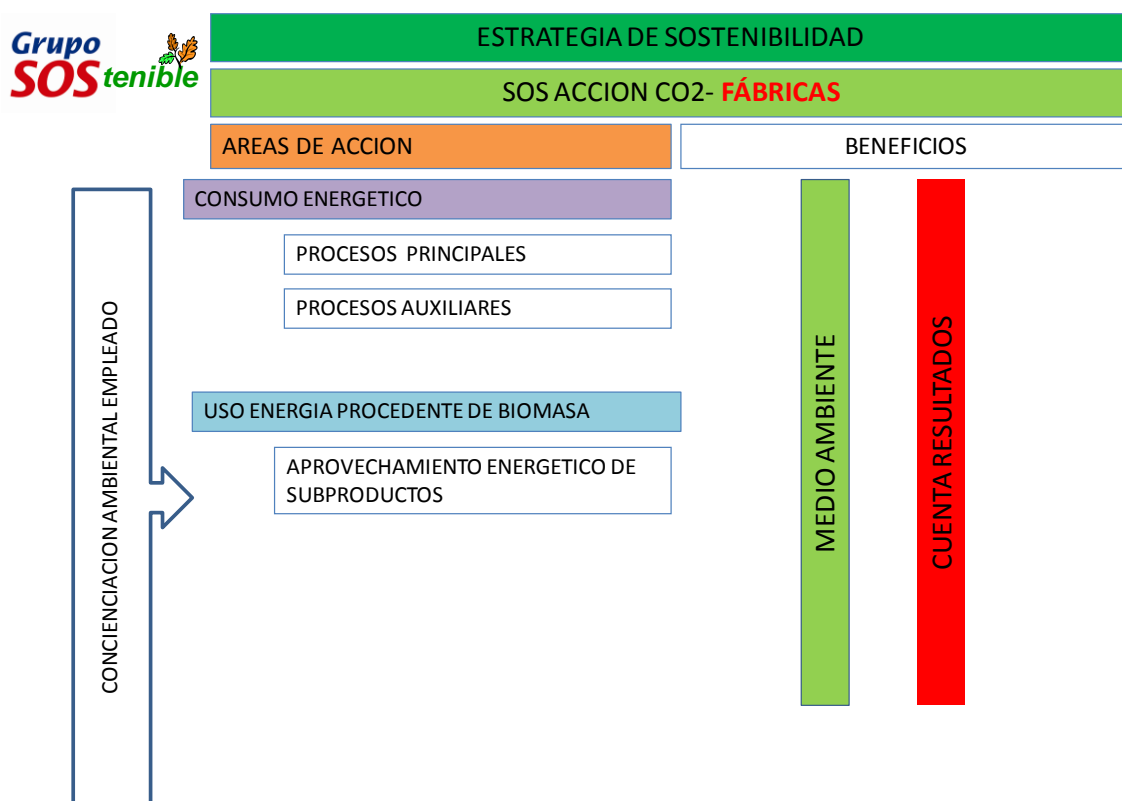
Grupo SOStenible

ESTRATEGIA DE SOSTENIBILIDAD

SOS ACCION CO2- FÁBRICAS

AREAS DE ACCION

BENEFICIOS

CONSUMO ENERGETICO

PROCESOS PRINCIPALES

PROCESOS AUXILIARES

USO ENERGIA PROCEDENTE DE BIOMASA

APROVECHAMIENTO ENERGETICO DE SUBPRODUCTOS

CONCIENCIACION AMBIENTAL EMPLEADO

MEDIO AMBIENTE

CUENTA RESULTADOS